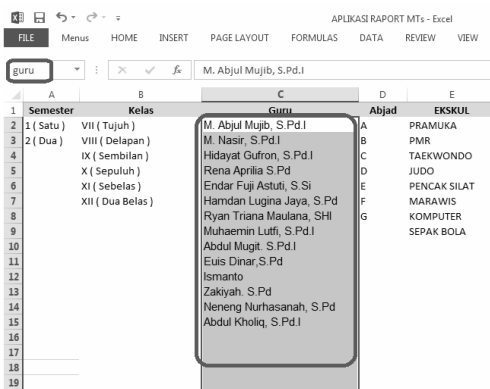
APLIKASI RAPORT MTs - Excel

FILE | Menus | HOME | INSERT | PAGE LAYOUT | FORMULAS | DATA | REVIEW | VIEW

guru | $f_x$ | M. Abjul Mujib, S.Pd.I

| | A | B | C | D | E |
|---|---|---|---|---|---|
| 1 | Semester | Kelas | Guru | Abjad | EKSKUL |
| 2 | 1 ( Satu ) | VII ( Tujuh ) | M. Abjul Mujib, S.Pd.I | A | PRAMUKA |
| 3 | 2 ( Dua ) | VIII ( Delapan ) | M. Nasir, S.Pd.I | B | PMR |
| 4 | | IX ( Sembilan ) | Hidayat Gufron, S.Pd.I | C | TAEKWONDO |
| 5 | | X ( Sepuluh ) | Rena Aprilia S.Pd | D | JUDO |
| 6 | | XI ( Sebelas ) | Endar Fuji Astuti, S.Si | E | PENCAK SILAT |
| 7 | | XII ( Dua Belas ) | Hamdan Lugina Jaya, S.Pd | F | MARAWIS |
| 8 | | | Ryan Triana Maulana, SHI | G | KOMPUTER |
| 9 | | | Muhaemin Lutfi, S.Pd.I | | SEPAK BOLA |
| 10 | | | Abdul Mugit. S.Pd.I | | |
| 11 | | | Euis Dinar,S.Pd | | |
| 12 | | | Ismanto | | |
| 13 | | | Zakiyah. S.Pd | | |
| 14 | | | Neneng Nurhasanah, S.Pd | | |
| 15 | | | Abdul Kholiq, S.Pd.I | | |
| 16 | | | | | |
| 17 | | | | | |
| 18 | | | | | |
| 19 | | | | | |